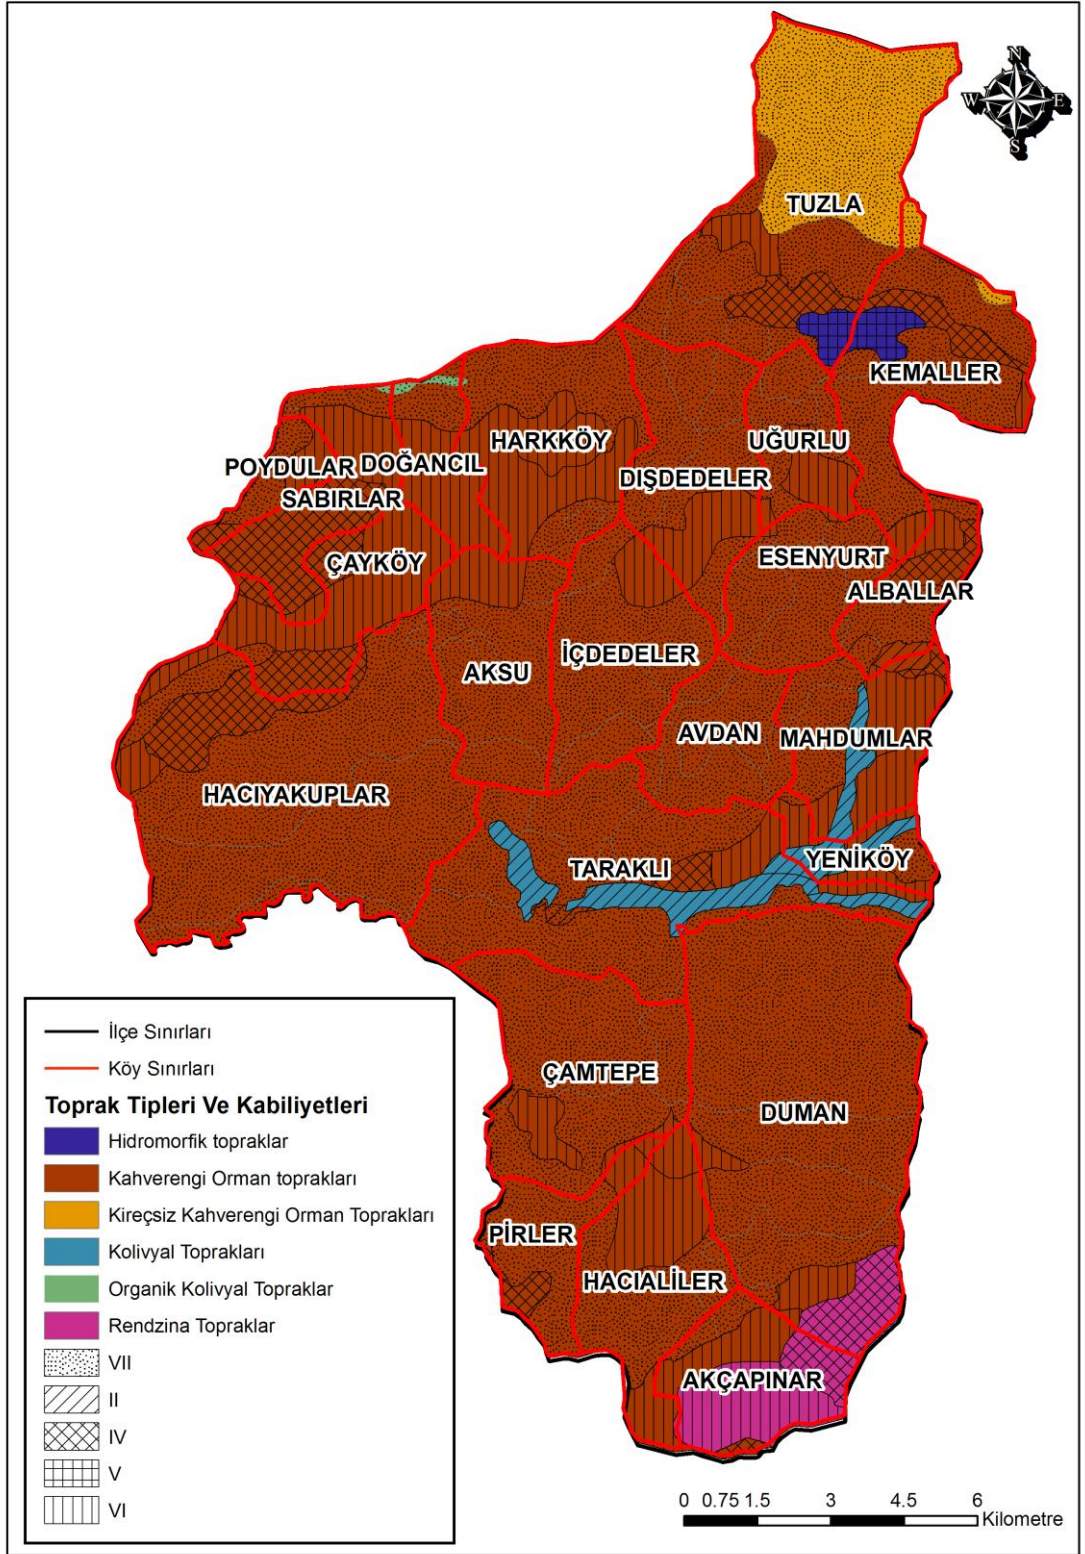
N
W
E
S

TUZLA
KEMALLER
HARKKÖY
UĞURLU
POYDULAR
DOĞANCIL
DIŞDEDELER
SABIRLAR
ÇAYKÖY
ESENYURT
ALBALLAR
AKSU
İÇDEDELER
AVDAN
MAHDUMLAR
HACIYAKUPLAR
TARAKLI
YENİKÖY
ÇAMTEPE
DUMAN
PİRLER
HACIALİLER
AKÇAPINAR

İlçe Sınırları
Köy Sınırları
Toprak Tipleri Ve Kabiliyetleri
Hidromorfik topraklar
Kahverengi Orman toprakları
Kireçsiz Kahverengi Orman Toprakları
Kolivyal Toprakları
Organik Kolivyal Topraklar
Rendzina Topraklar
VII
II
IV
V
VI

0 0.75 1.5 3 4.5 6
Kilometre